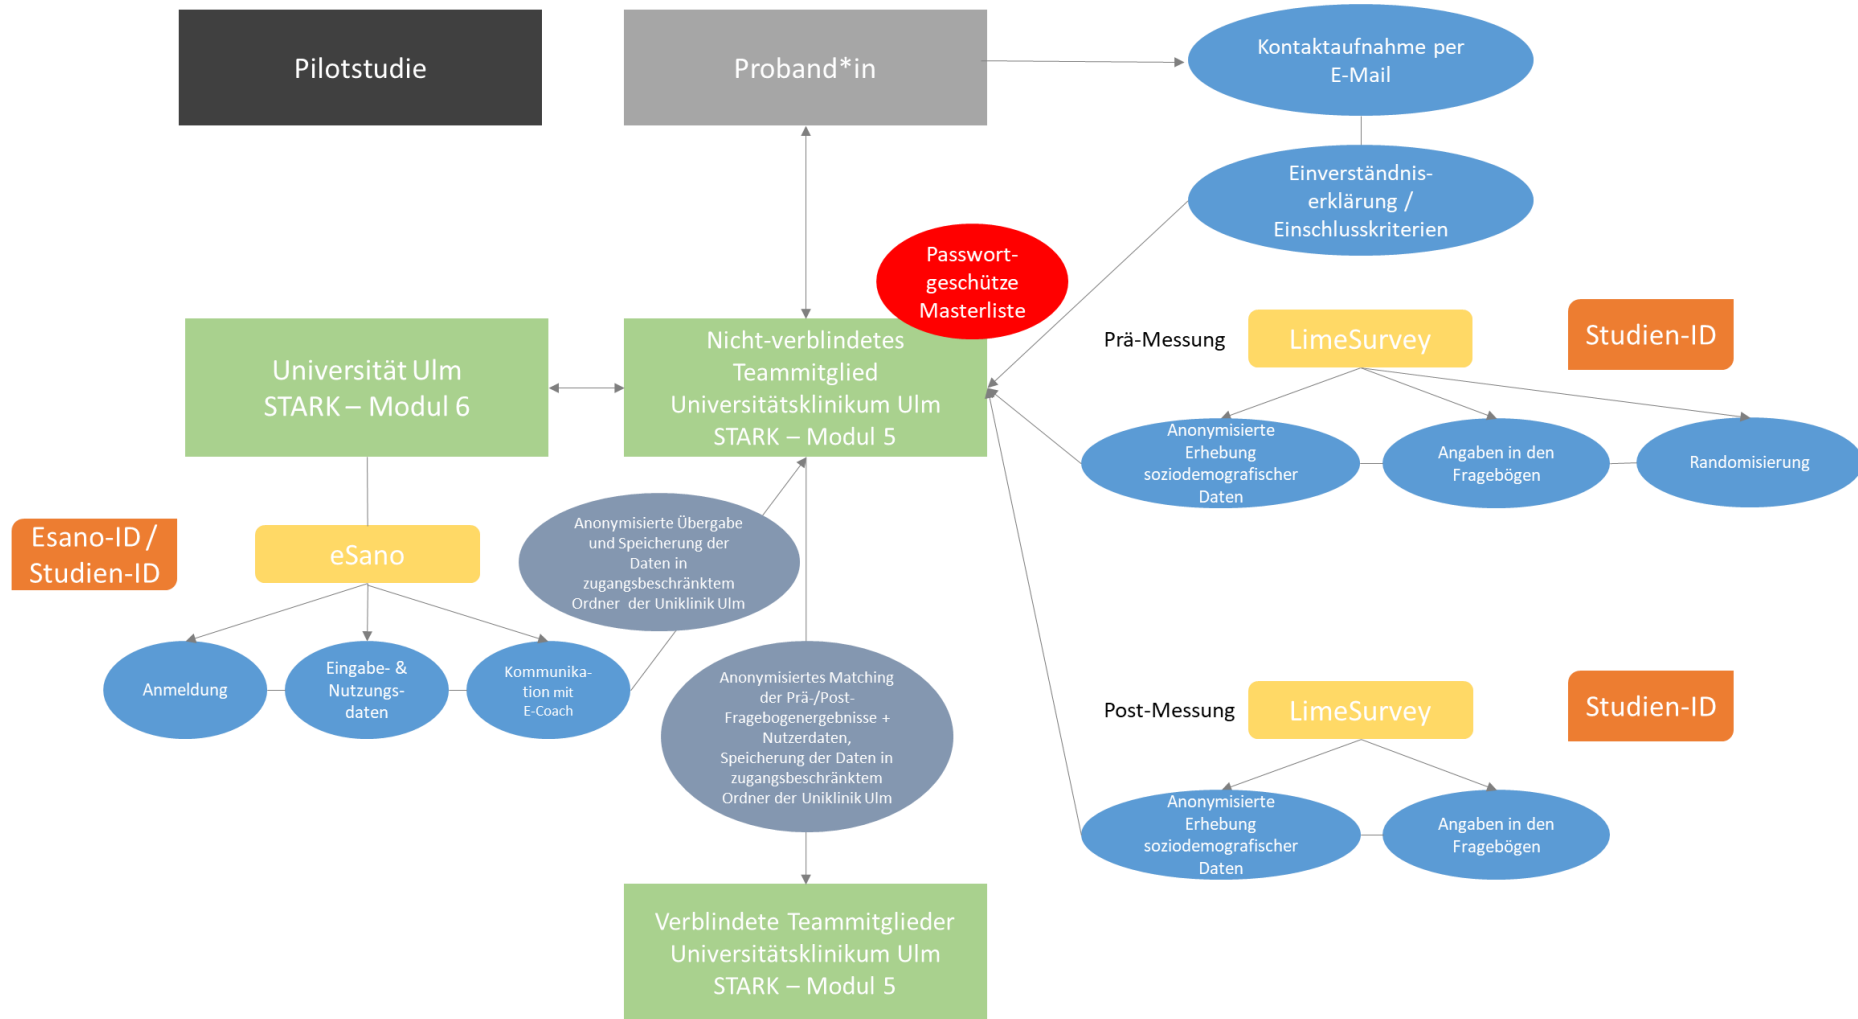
Pilotstudie

Proband*in

Kontaktaufnahme per E-Mail

Einverständniserklärung / Einschlusskriterien

Passwortgeschütze Masterliste

Universität Ulm
STARK – Modul 6

Nicht-verblindetes Teammitglied
Universitätsklinikum Ulm
STARK – Modul 5

Prä-Messung

LimeSurvey

Studien-ID

Anonymisierte Erhebung soziodemografischer Daten

Angaben in den Fragebögen

Randomisierung

Esano-ID / Studien-ID

eSano

Anonymisierte Übergabe und Speicherung der Daten in zugangsbeschränktem Ordner der Uniklinik Ulm

Anmeldung

Eingabe- & Nutzungsdaten

Kommunikation mit E-Coach

Anonymisiertes Matching der Prä-/Post-Fragebogenergebnisse + Nutzerdaten, Speicherung der Daten in zugangsbeschränktem Ordner der Uniklinik Ulm

Post-Messung

LimeSurvey

Studien-ID

Anonymisierte Erhebung soziodemografischer Daten

Angaben in den Fragebögen

Verblindete Teammitglieder
Universitätsklinikum Ulm
STARK – Modul 5